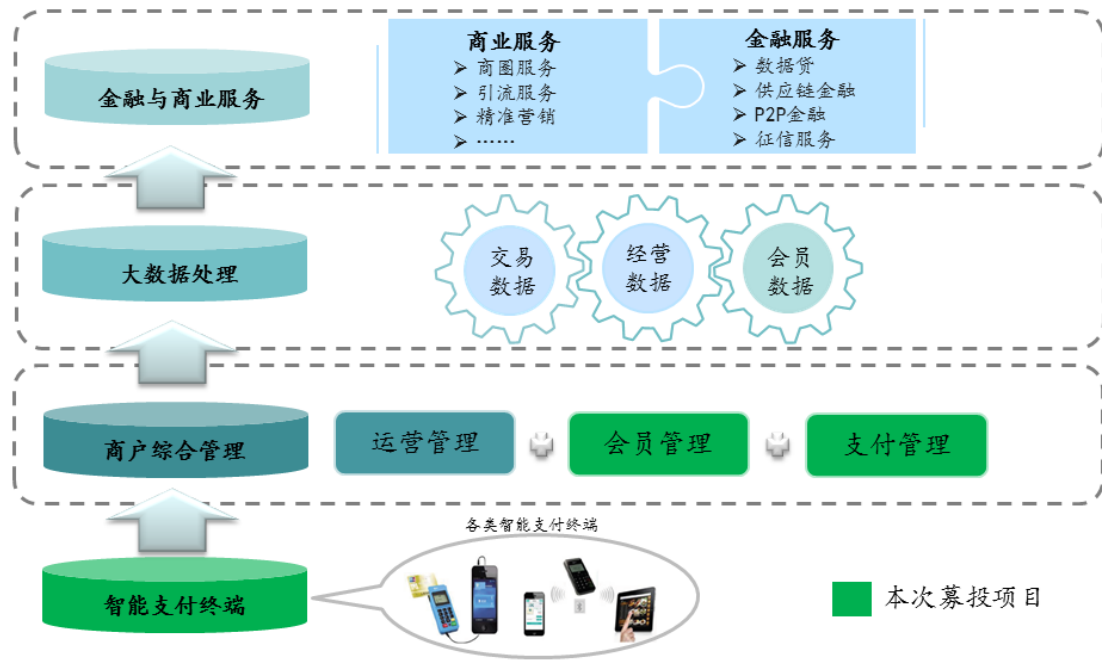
金融与商业服务

商业服务
➢ 商圈服务
➢ 引流服务
➢ 精准营销
➢ ……

金融服务
➢ 数据贷
➢ 供应链金融
➢ P2P金融
➢ 征信服务

大数据处理

交易数据
经营数据
会员数据

商户综合管理

运营管理
会员管理
支付管理

各类智能支付终端

智能支付终端

本次募投项目